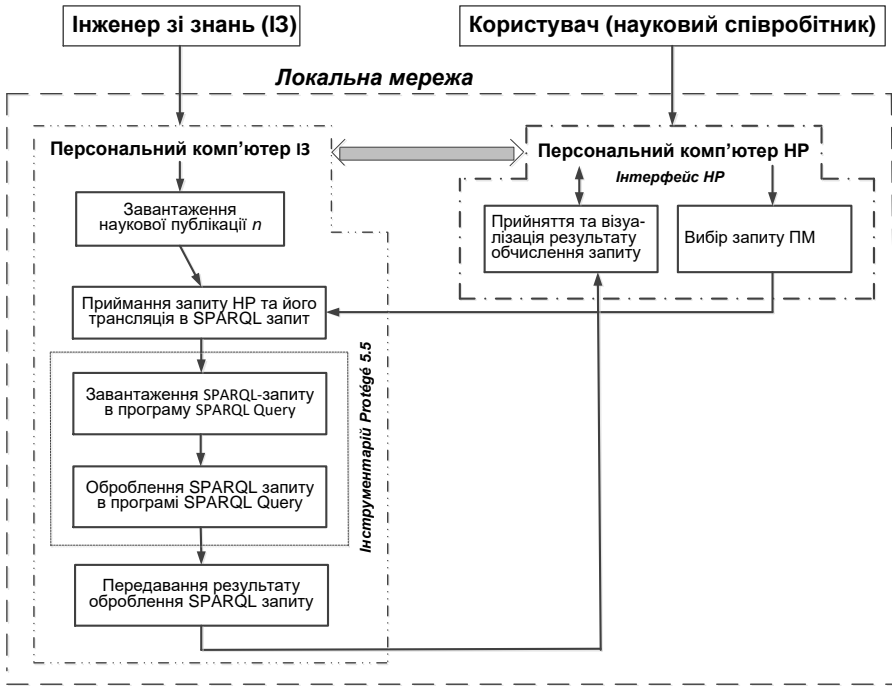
Інженер зі знань (ІЗ)

Користувач (науковий співробітник)

Локальна мережа

Персональний комп'ютер ІЗ

Персональний комп'ютер НР

Інтерфейс НР

Завантаження наукової публікації $n$

Прийняття та візуалізація результату обчислення запиту

Вибір запиту ПМ

Приймання запиту НР та його трансляція в SPARQL запит

Інструментарій Protégé 5.5

Завантаження SPARQL-запиту в програму SPARQL Query

Оброблення SPARQL запиту в програмі SPARQL Query

Передавання результату оброблення SPARQL запиту